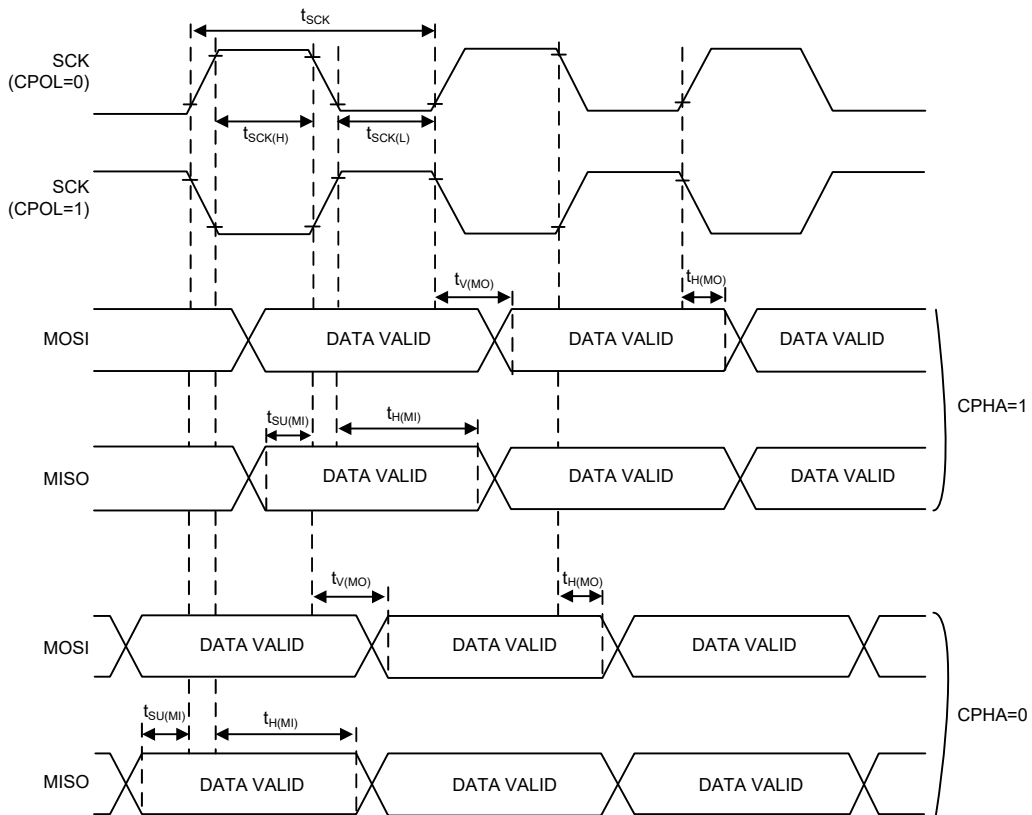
$t_{SCK}$

SCK (CPOL=0)

$t_{SCK(H)}$

$t_{SCK(L)}$

SCK (CPOL=1)

$t_{V(MO)}$

$t_{H(MO)}$

MOSI

DATA VALID

DATA VALID

DATA VALID

$t_{SU(MI)}$

$t_{H(MI)}$

CPHA=1

MISO

DATA VALID

DATA VALID

DATA VALID

$t_{V(MO)}$

$t_{H(MO)}$

MOSI

DATA VALID

DATA VALID

DATA VALID

$t_{SU(MI)}$

$t_{H(MI)}$

CPHA=0

MISO

DATA VALID

DATA VALID

DATA VALID